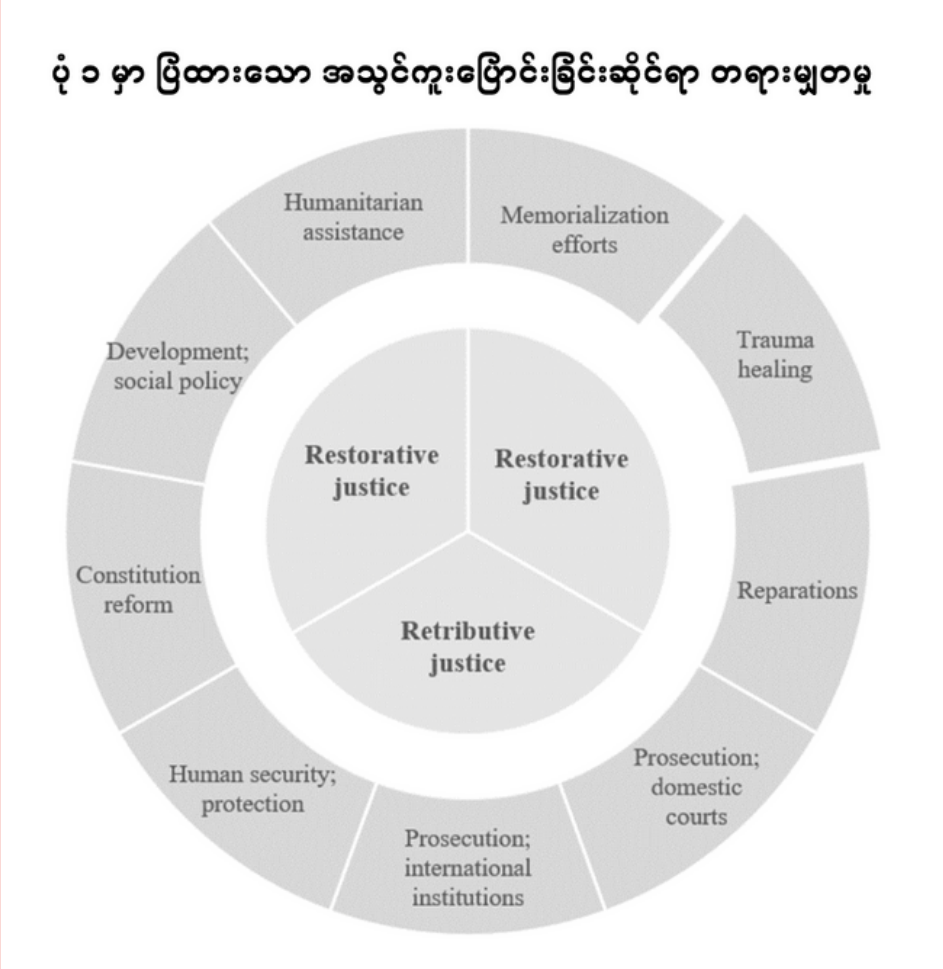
ပုံ ၁ မှာ ပြထားသော အသွင်ကူးပြောင်းခြင်းဆိုင်ရာ တရားမျှတမှု

Humanitarian assistance

Memorialization efforts

Trauma healing

Reparations

Prosecution; domestic courts

Prosecution; international institutions

Human security; protection

Constitution reform

Development; social policy

Restorative justice

Restorative justice

Retributive justice